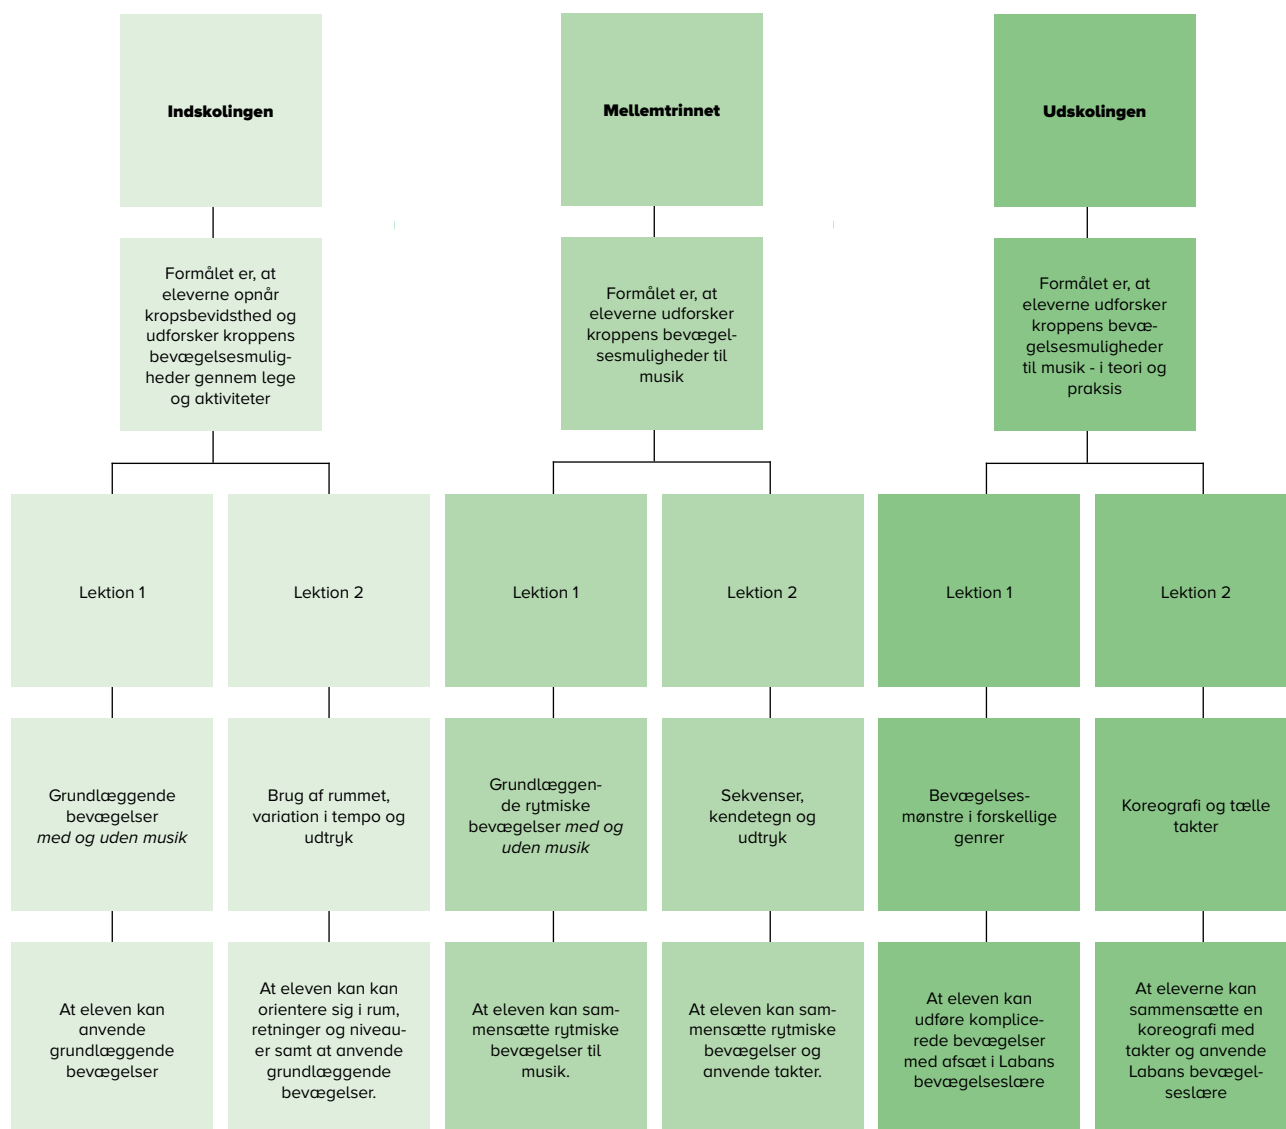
Indskolingen

Formålet er, at eleverne opnår kropsbevidsthed og udforsker kroppens bevægelsesmuligheder gennem lege og aktiviteter

Lektion 1

Grundlæggende bevægelser *med og uden musik*

At eleven kan anvende grundlæggende bevægelser

Lektion 2

Brug af rummet, variation i tempo og udtryk

At eleven kan kan orientere sig i rum, retninger og niveauer samt at anvende grundlæggende bevægelser.

Mellemtrinnet

Formålet er, at eleverne udforsker kroppens bevægelsesmuligheder til musik

Lektion 1

Grundlæggende rytmiske bevægelser *med og uden musik*

At eleven kan sammensætte rytmiske bevægelser til musik.

Lektion 2

Sekvenser, kendetegn og udtryk

At eleven kan sammensætte rytmiske bevægelser og anvende takter.

Udskolingen

Formålet er, at eleverne udforsker kroppens bevægelsesmuligheder til musik - i teori og praksis

Lektion 1

Bevægelsesmønstre i forskellige genrer

At eleven kan udføre komplicerede bevægelser med afsæt i Labans bevægelseslære

Lektion 2

Koreografi og tælle takter

At eleverne kan sammensætte en koreografi med takter og anvende Labans bevægelseslære